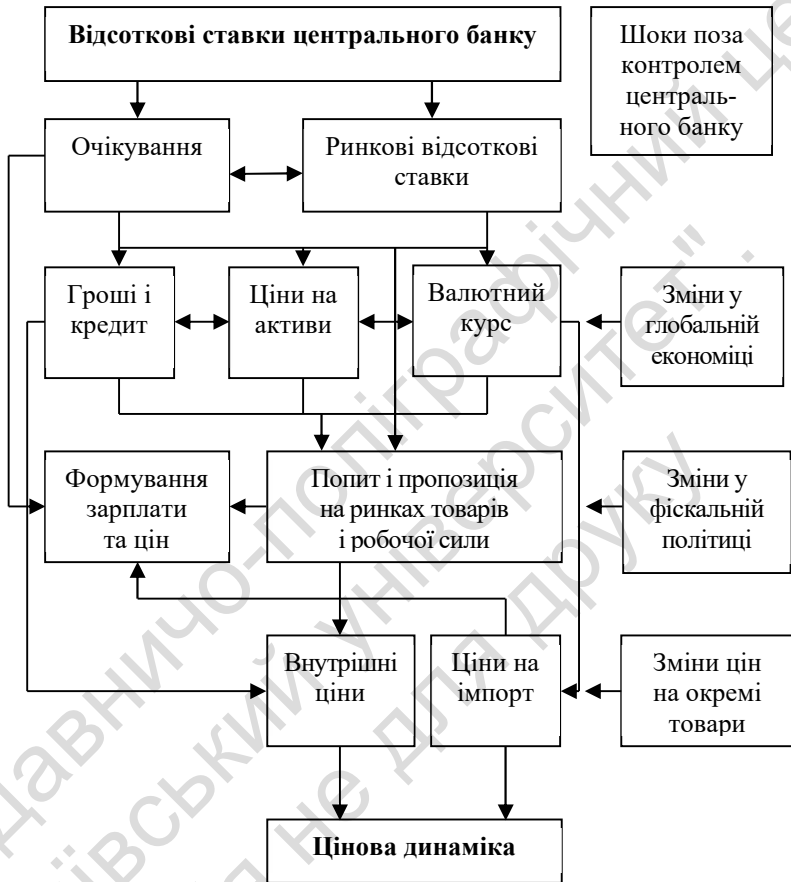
Відсоткові ставки центрального банку

Шоки поза контролем центрального банку

Очікування

Ринкові відсоткові ставки

Гроші і кредит

Ціни на активи

Валютний курс

Зміни у глобальній економіці

Формування зарплати та цін

Попит і пропозиція на ринках товарів і робочої сили

Зміни у фіскальній політиці

Внутрішні ціни

Ціни на імпорт

Зміни цін на окремі товари

Цінова динаміка